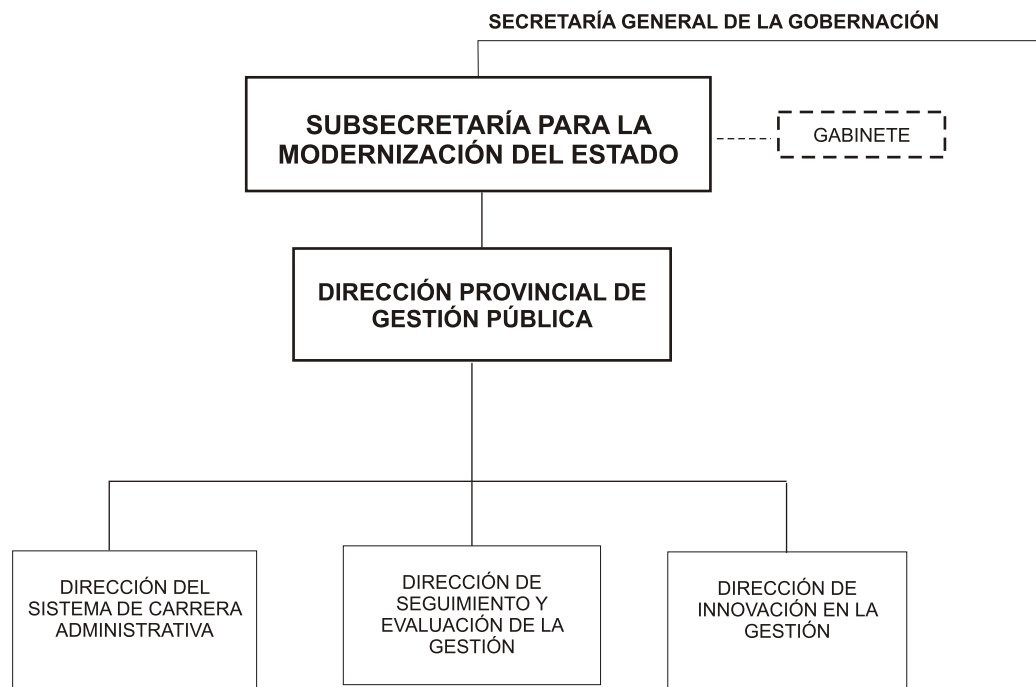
SECRETARÍA GENERAL DE LA GOBERNACIÓN

SUBSECRETARÍA PARA LA MODERNIZACIÓN DEL ESTADO

GABINETE

DIRECCIÓN PROVINCIAL DE GESTIÓN PÚBLICA

DIRECCIÓN DEL SISTEMA DE CARRERA ADMINISTRATIVA

DIRECCIÓN DE SEGUIMIENTO Y EVALUACIÓN DE LA GESTIÓN

DIRECCIÓN DE INNOVACIÓN EN LA GESTIÓN